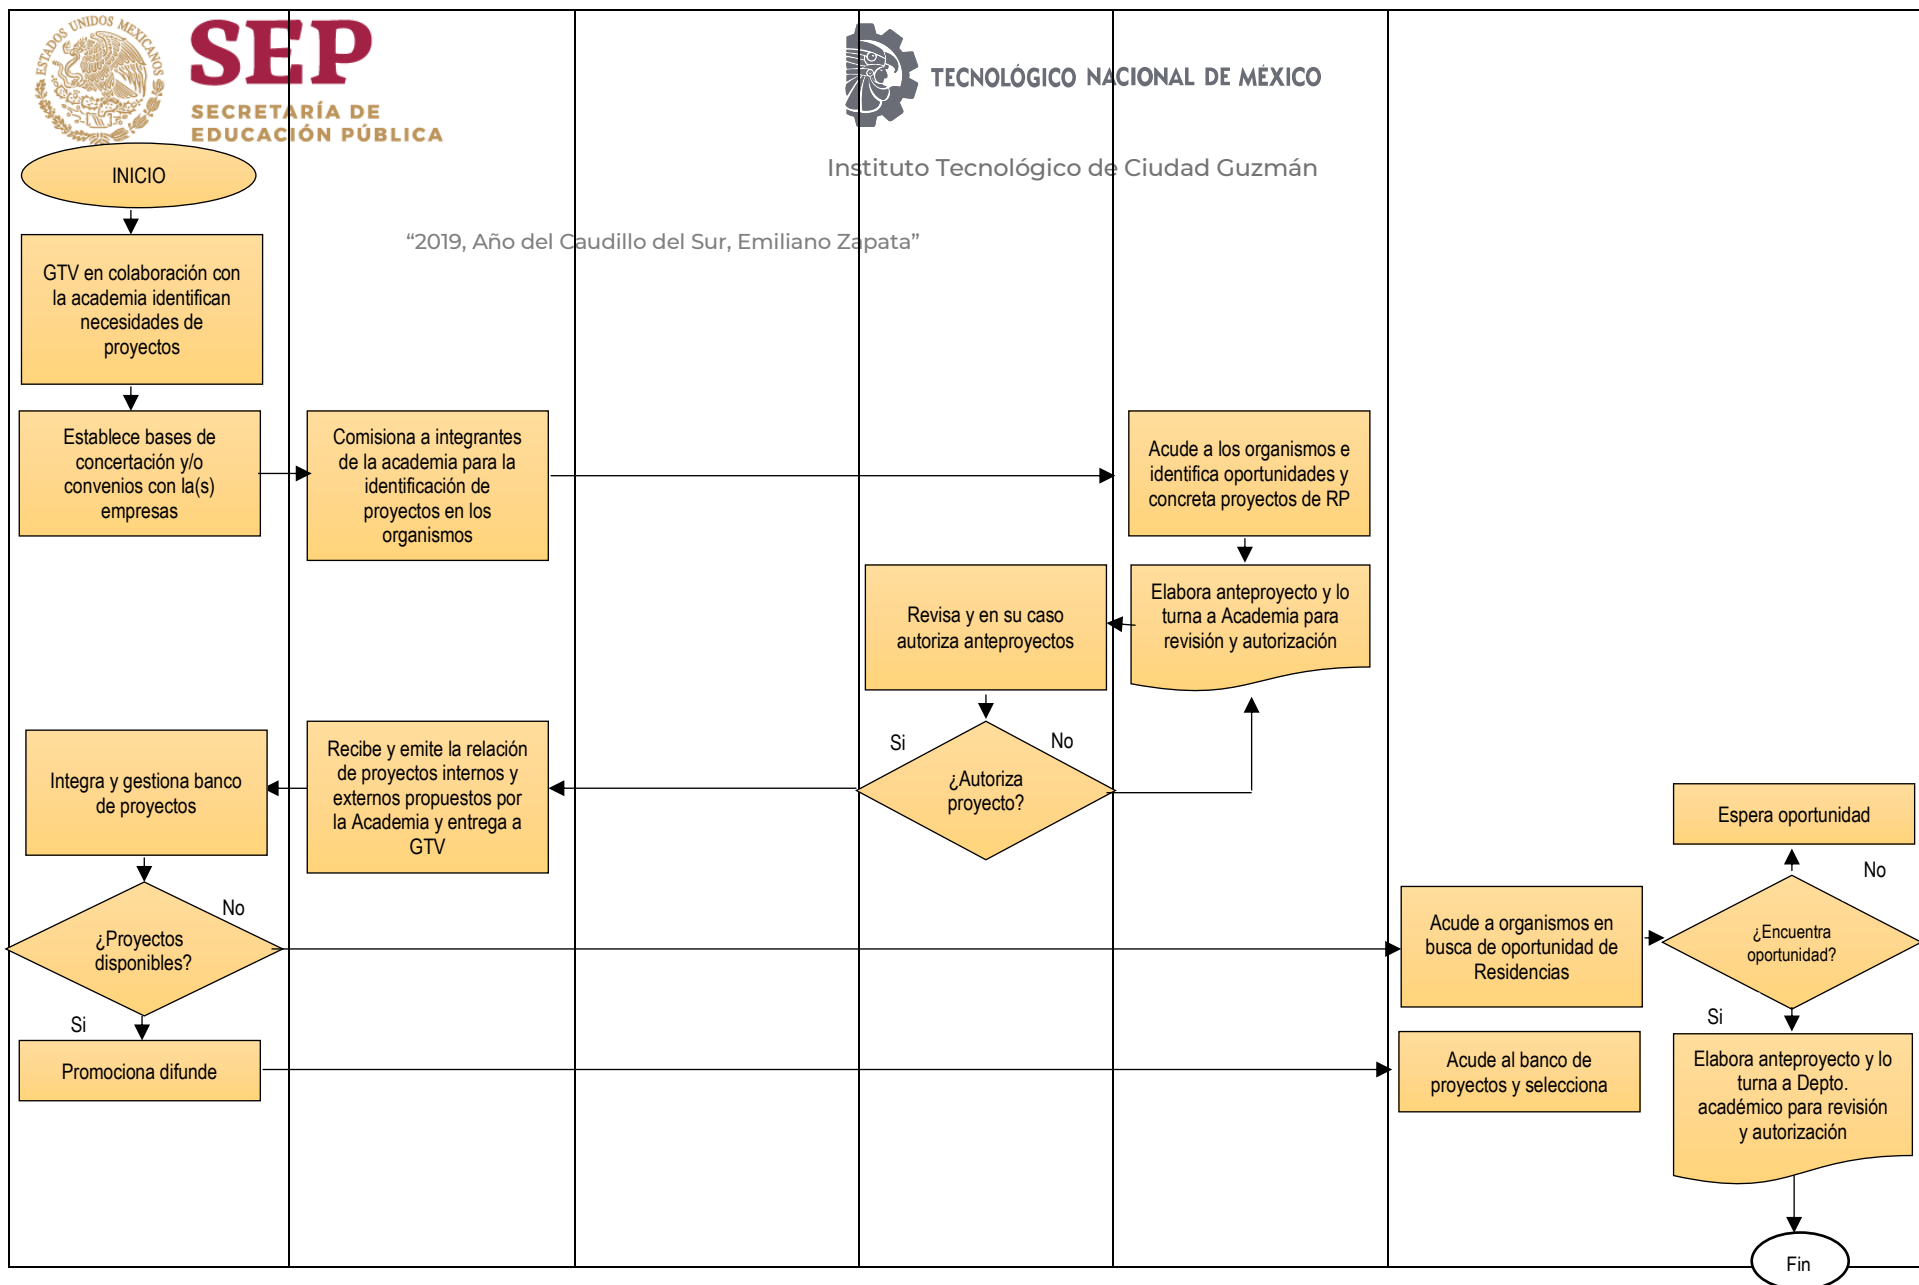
ESTADOS UNIDOS MEXICANOS

SEP
SECRETARÍA DE EDUCACIÓN PÚBLICA

TECNOLÓGICO NACIONAL DE MÉXICO

Instituto Tecnológico de Ciudad Guzmán

“2019, Año del Caudillo del Sur, Emiliano Zapata”

INICIO

GTV en colaboración con la academia identifican necesidades de proyectos

Establece bases de concertación y/o convenios con la(s) empresas

Comisiona a integrantes de la academia para la identificación de proyectos en los organismos

Acude a los organismos e identifica oportunidades y concreta proyectos de RP

Elabora anteproyecto y lo turna a Academia para revisión y autorización

Revisa y en su caso autoriza anteproyectos

Si

No

¿Autoriza proyecto?

Recibe y emite la relación de proyectos internos y externos propuestos por la Academia y entrega a GTV

Integra y gestiona banco de proyectos

No

¿Proyectos disponibles?

Si

Promociona difunde

Acude a organismos en busca de oportunidad de Residencias

Espera oportunidad

No

¿Encuentra oportunidad?

Si

Acude al banco de proyectos y selecciona

Elabora anteproyecto y lo turna a Depto. académico para revisión y autorización

Fin